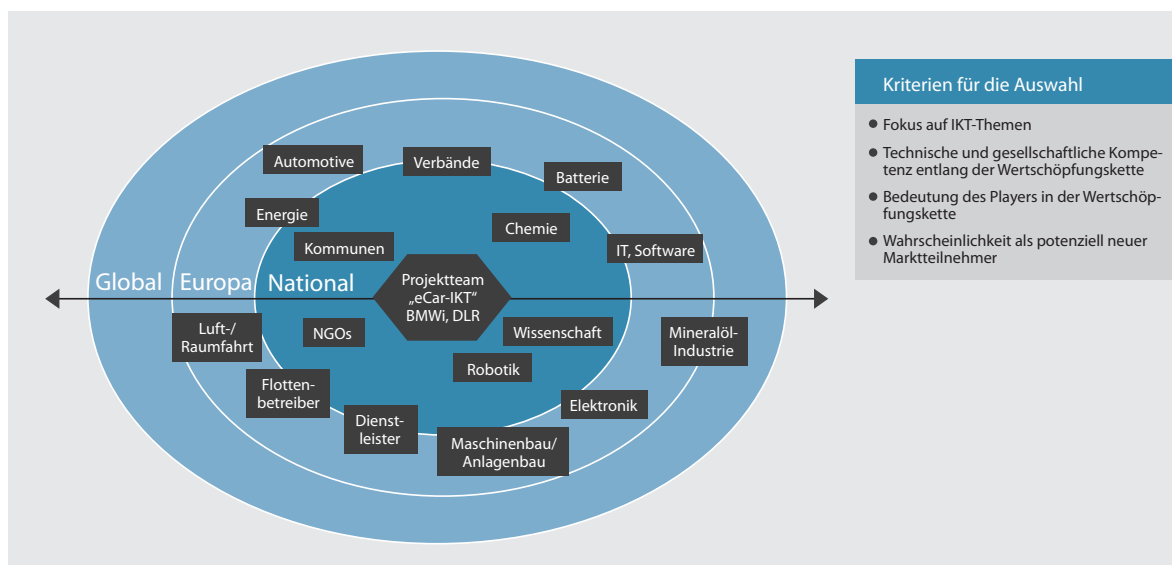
Automotive

Verbände

Batterie

Energie

Chemie

Kommunen

IT, Software

Global

Europa

National

Projektteam „eCar-IKT“ BMWi, DLR

Luft-/ Raumfahrt

NGOs

Wissenschaft

Mineralöl-Industrie

Robotik

Flotten-betreiber

Elektronik

Dienst-leister

Maschinenbau/ Anlagenbau

Kriterien für die Auswahl

- Fokus auf IKT-Themen
- Technische und gesellschaftliche Kompetenz entlang der Wertschöpfungskette
- Bedeutung des Players in der Wertschöpfungskette
- Wahrscheinlichkeit als potenziell neuer Marktteilnehmer